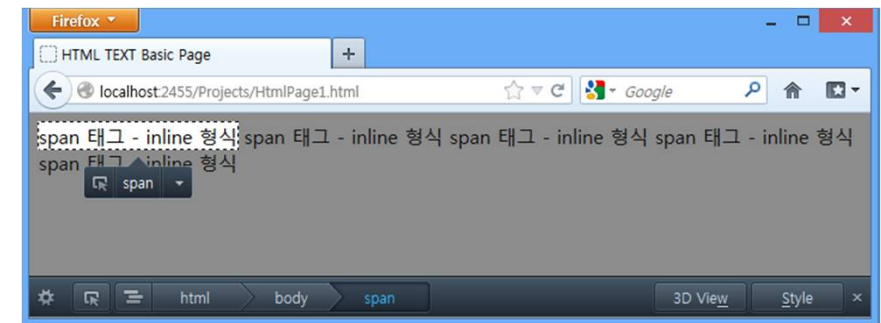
Firefox

HTML TEXT Basic Page

+

localhost:2455/Projects/HtmlPage1.html

Google

span 태그 - inline 형식 span 태그 - inline 형식 span 태그 - inline 형식 span 태그 - inline 형식 span 태그 - inline 형식

span

html body span

3D View Style